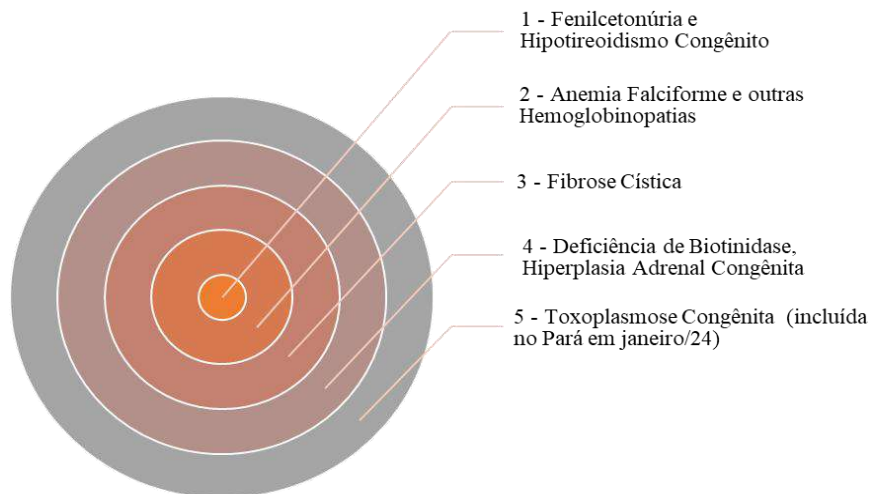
1 - Fenilcetonúria e Hipotireoidismo Congênito

2 - Anemia Falciforme e outras Hemoglobinopatias

3 - Fibrose Cística

4 - Deficiência de Biotinidase, Hiperplasia Adrenal Congênita

5 - Toxoplasmose Congênita (incluída no Pará em janeiro/24)